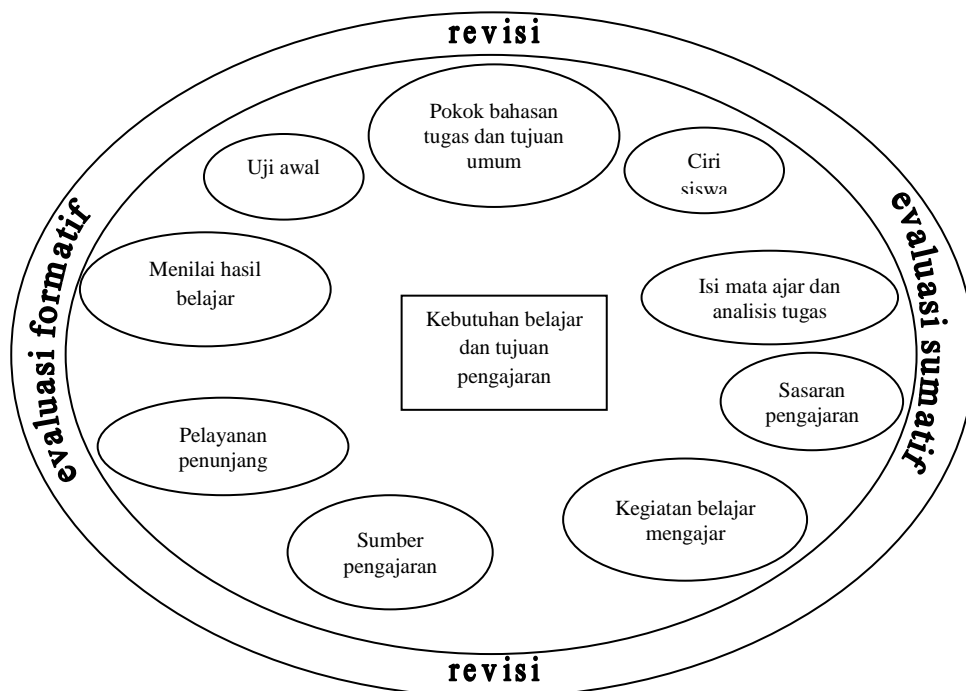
revisi

Pokok bahasan tugas dan tujuan umum

Uji awal

Ciri siswa

evaluasi formatif

evaluasi sumatif

Menilai hasil belajar

Kebutuhan belajar dan tujuan pengajaran

Isi mata ajar dan analisis tugas

Sasaran pengajaran

Pelayanan penunjang

Kegiatan belajar mengajar

Sumber pengajaran

revisi